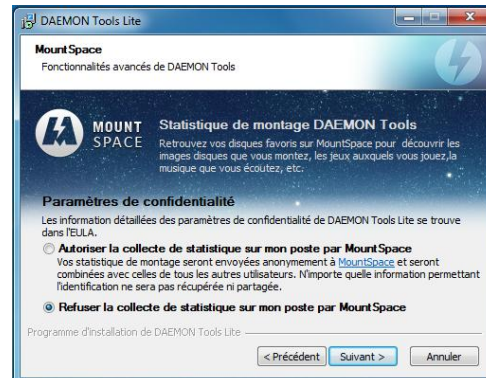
DAEMON Tools Lite

MountSpace
Fonctionnalités avancés de DAEMON Tools

MOUNT SPACE

Statistique de montage DAEMON Tools
Retrouvez vos disques favoris sur MountSpace pour découvrir les images disques que vous montez, les jeux auxquels vous jouez,la musique que vous écoutez, etc.

Paramètres de confidentialité
Les information détaillées des paramètres de confidentialité de DAEMON Tools Lite se trouve dans l'EULA.

Autoriser la collecte de statistique sur mon poste par MountSpace
Vos statistique de montage seront envoyées anonymement à MountSpace et seront combinées avec celles de tous les autres utilisateurs. N'importe quelle information permettant l'identification ne sera pas récupérée ni partagée.

Refuser la collecte de statistique sur mon poste par MountSpace

Programme d'installation de DAEMON Tools Lite

< Précédent | Suivant > | Annuler